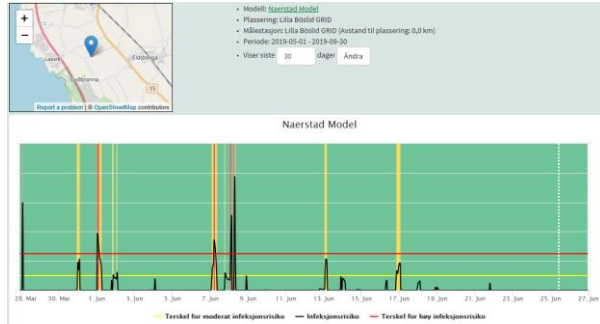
+
−
Lawik
Gullbranna
Espberga
Report a problem | © OpenStreetMap contributors

• Modell: Naerstad Model
• Plassering: Lilla Böslid GRID
• Målestasjon: Lilla Böslid GRID (Avstand til plassering: 0,0 km)
• Periode: 2019-05-01 - 2019-09-30
• Viser siste 30 dager Ändra

Naerstad Model

28. Mai 30. Mai 1. Jun 3. Jun 5. Jun 7. Jun 9. Jun 11. Jun 13. Jun 15. Jun 17. Jun 19. Jun 21. Jun 23. Jun 25. Jun 27. Jun

Terskel for moderat infeksjonsrisiko   Infeksjonsrisiko   Terskel for høy infeksjonsrisiko